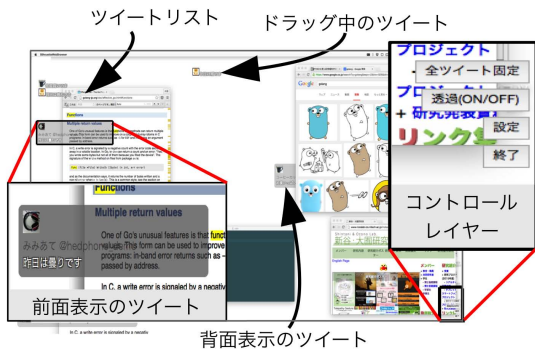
ツイートリスト

ドラッグ中のツイート

プロジェクト

全ツイート固定

透過(ON/OFF)

+ 研究発表会

設定

リンク

終了

コントロール
レイヤー

Functions

Multiple return values

One of Go's unusual features is that functions and methods can return multiple values. This form can be used to improve on a couple of clumsy idioms in C programs: in-band error returns such as -1 for EOF and modifying an argument passed by address.

In C, a write error is signaled by a negative

みみあて @hedphone
昨日は曇りです

前面表示のツイート

背面表示のツイート

In C, a write error is signaled by a negative

Google

gopher